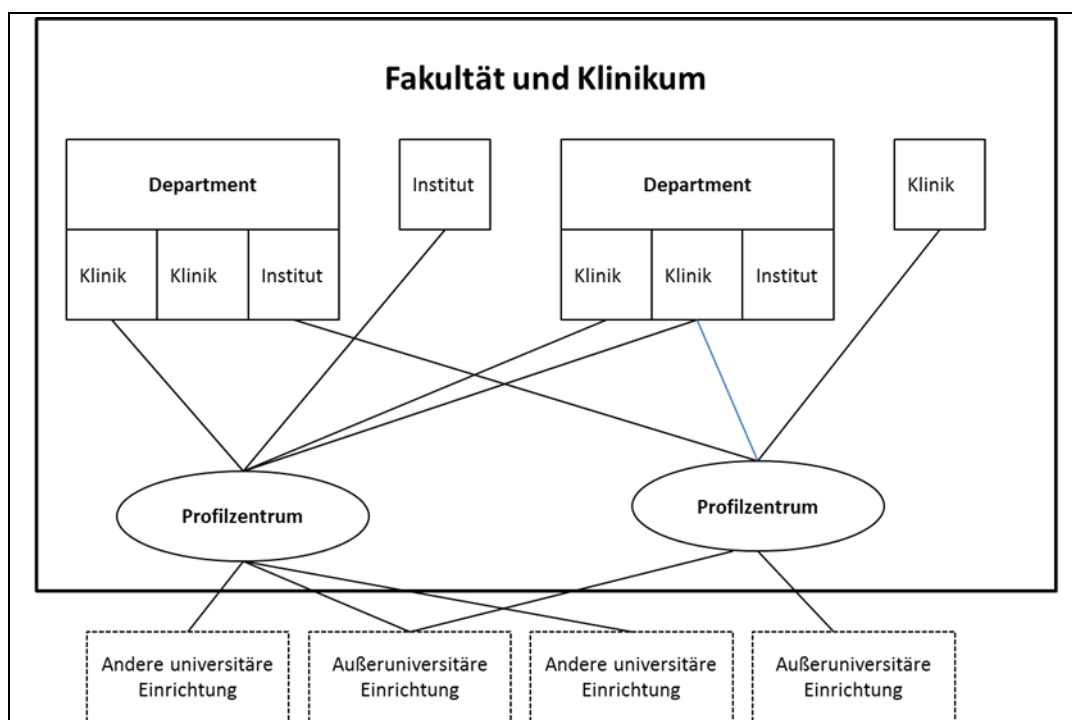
Fakultät und Klinikum

Department

Klinik

Klinik

Institut

Institut

Department

Klinik

Klinik

Institut

Klinik

Profilzentrum

Profilzentrum

Andere universitäre Einrichtung

Außeruniversitäre Einrichtung

Andere universitäre Einrichtung

Außeruniversitäre Einrichtung